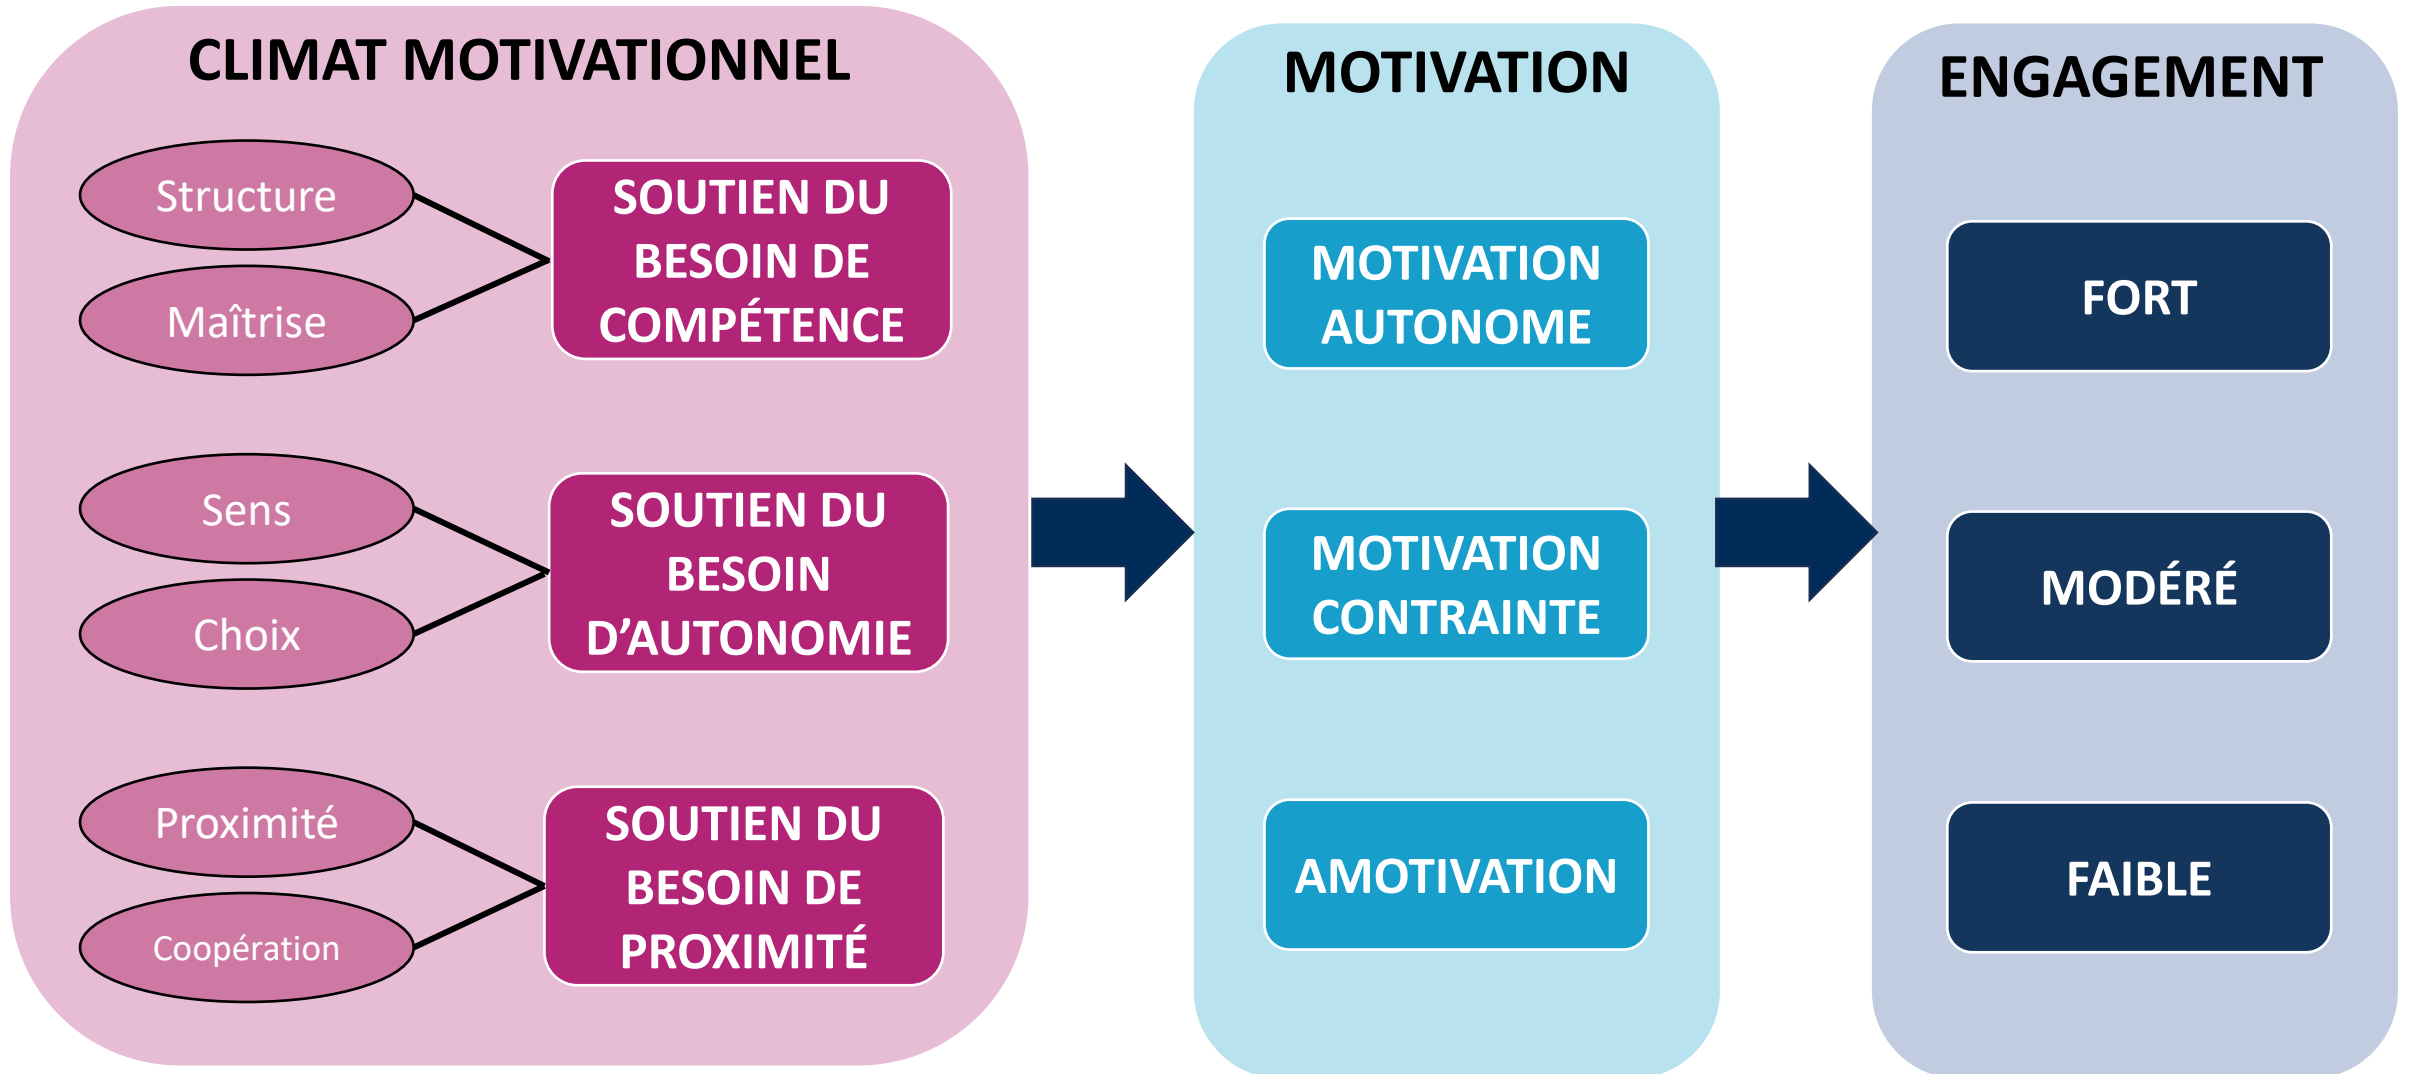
CLIMAT MOTIVATIONNEL

Structure

Maîtrise

SOUTIEN DU BESOIN DE COMPÉTENCE

Sens

Choix

SOUTIEN DU BESOIN D'AUTONOMIE

Proximité

Coopération

SOUTIEN DU BESOIN DE PROXIMITÉ

MOTIVATION

MOTIVATION AUTONOME

MOTIVATION CONTRAINTE

AMOTIVATION

ENGAGEMENT

FORT

MODÉRÉ

FAIBLE